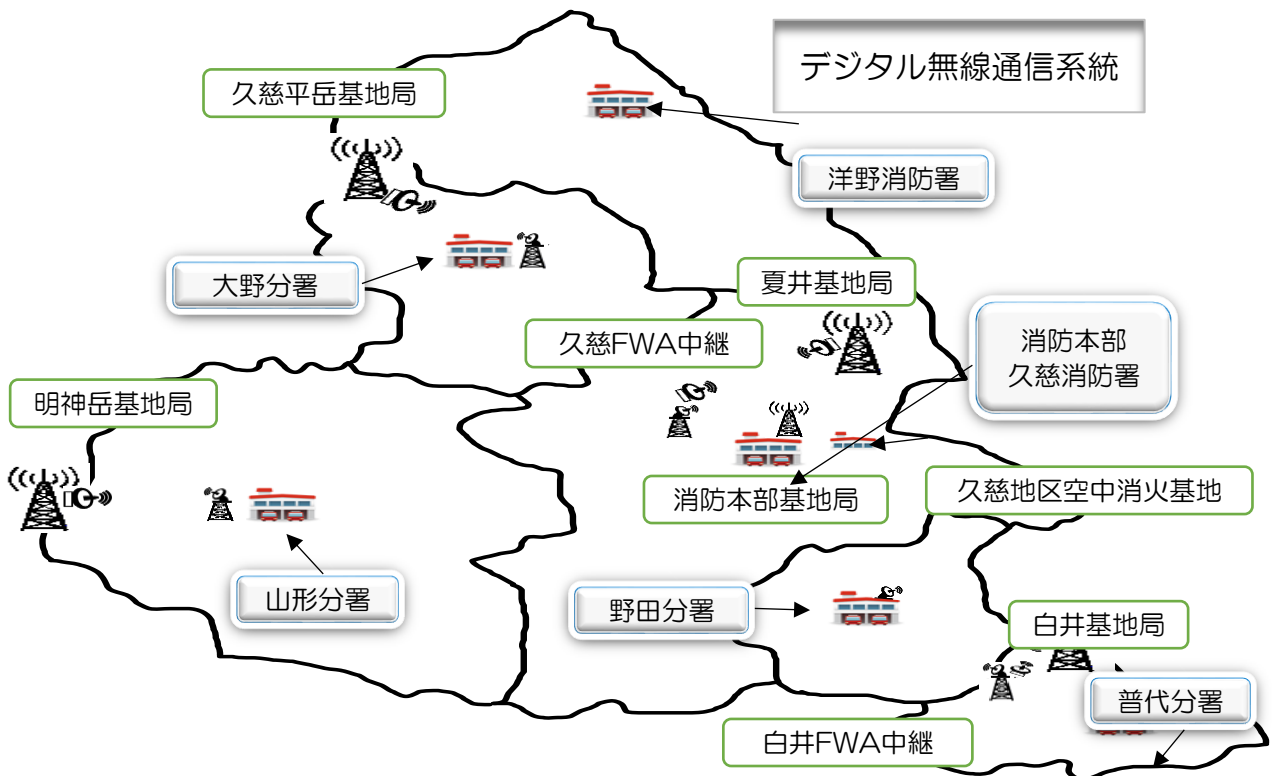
デジタル無線通信系統

久慈平岳基地局

洋野消防署

大野分署

夏井基地局

久慈FWA中継

消防本部
久慈消防署

明神岳基地局

消防本部基地局

久慈地区空中消火基地

山形分署

野田分署

白井基地局

普代分署

白井FWA中継